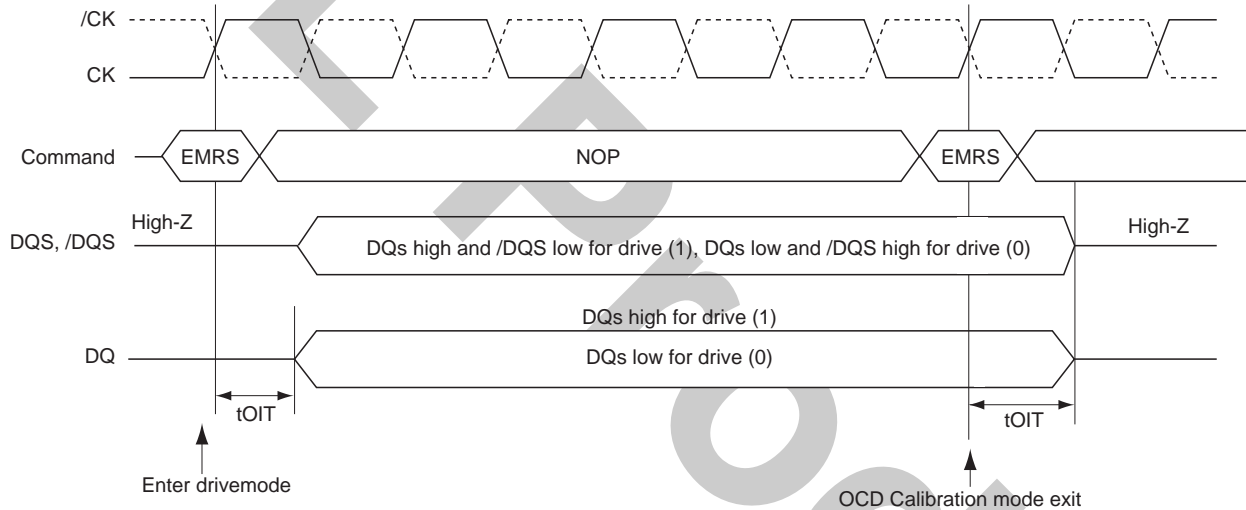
/CK

CK

Command

EMRS

NOP

EMRS

High-Z

DQS, /DQS

DQs high and /DQS low for drive (1), DQs low and /DQS high for drive (0)

High-Z

DQs high for drive (1)

DQ

DQs low for drive (0)

tOIT

tOIT

Enter drivemode

OCD Calibration mode exit